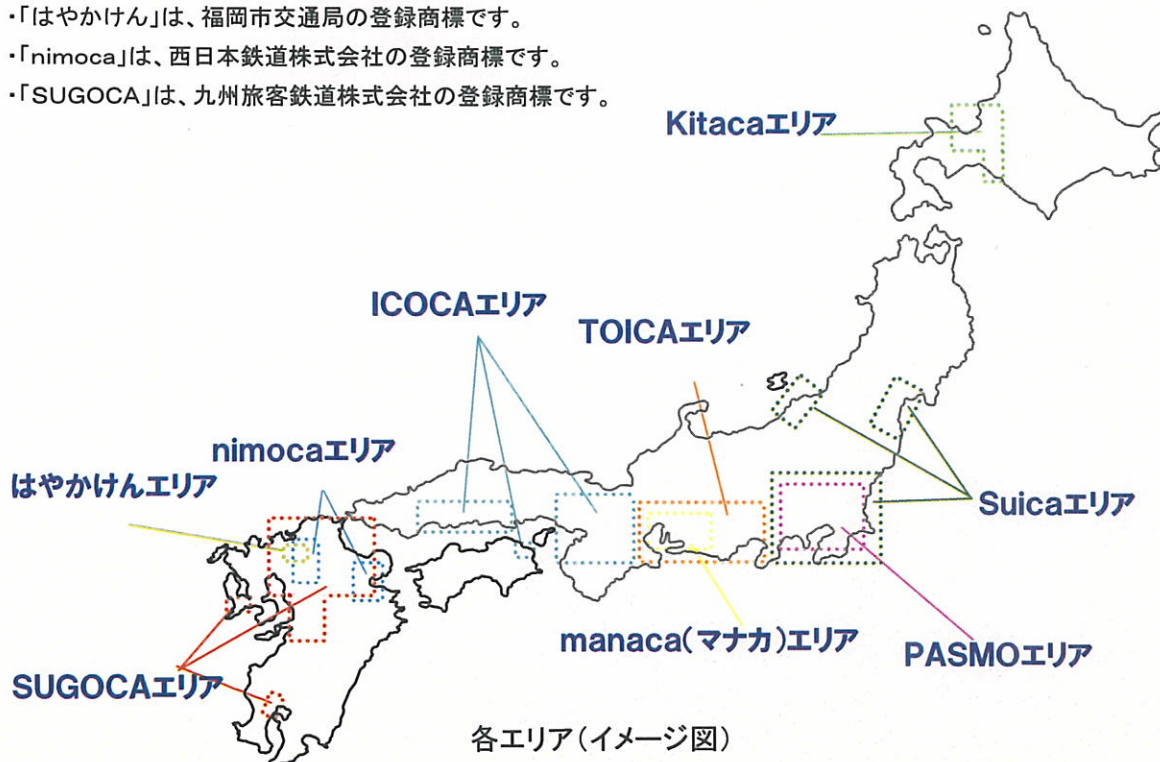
・「はやかけん」は、福岡市交通局の登録商標です。
・「nimoca」は、西日本鉄道株式会社の登録商標です。
・「SUGOCA」は、九州旅客鉄道株式会社の登録商標です。

Kitacaエリア

ICOCAエリア

TOICAエリア

nimocaエリア

はやかけんエリア

Suicaエリア

manaca(マナカ)エリア

PASMOエリア

SUGOCAエリア

各エリア(イメージ図)